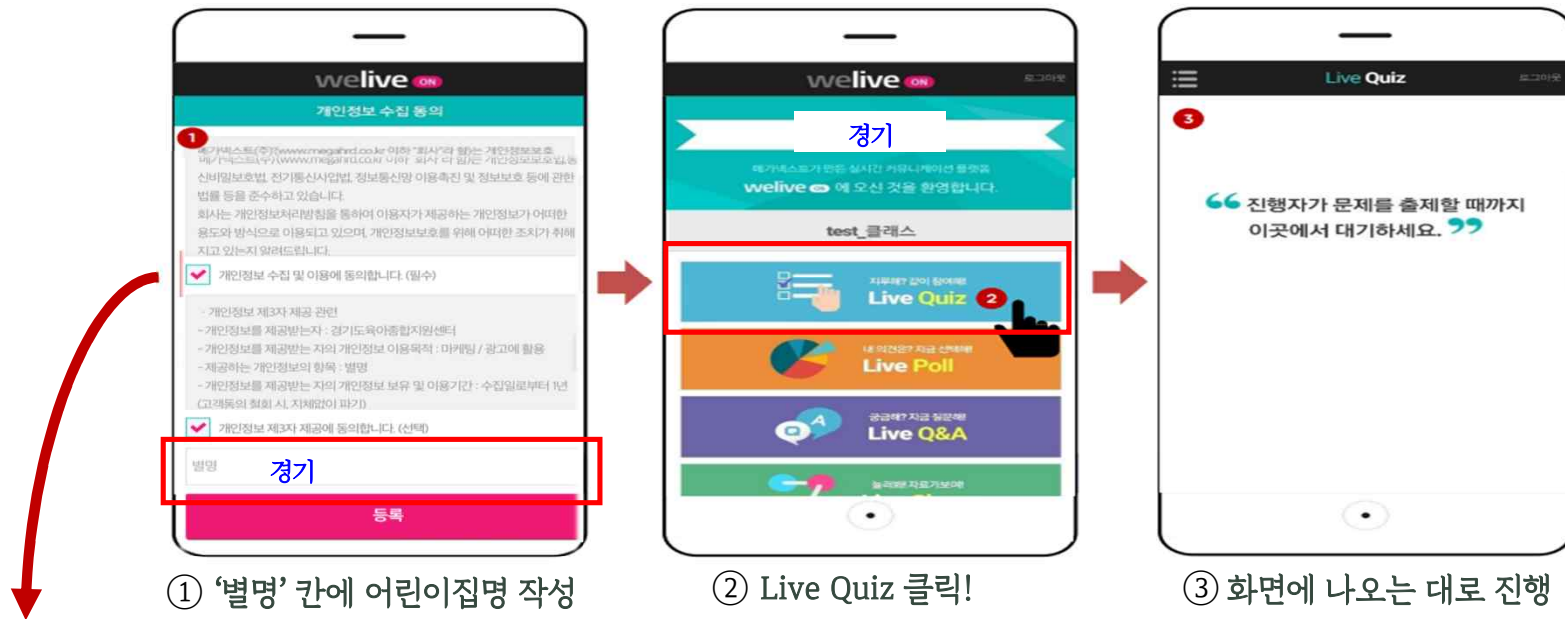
welive ON

개인정보 수집 동의

1

메가넥스트(주)(www.megahrd.co.kr 이하 "회사"라 함)는 개인정보보호 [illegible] 신비밀보호법, 전기통신사업법, 정보통신망 이용촉진 및 정보보호 등에 관한 법률 등을 준수하고 있습니다.
회사는 개인정보처리방침을 통하여 이용자가 제공하는 개인정보가 어떠한 용도와 방식으로 이용되고 있으며, 개인정보보호를 위해 어떠한 조치가 취해지고 있는지 알려드립니다.

개인정보 수집 및 이용에 동의합니다. (필수)

- 개인정보 제3자 제공 관련
- 개인정보를 제공받는자 : 경기도육아종합지원센터
- 개인정보를 제공받는 자의 개인정보 이용목적 : 마케팅 / 광고에 활용
- 제공하는 개인정보의 항목 : 별명
- 개인정보를 제공받는 자의 개인정보 보유 및 이용기간 : 수집일로부터 1년 (고객동의 철회 시, 지체없이 파기)

개인정보 제3자 제공에 동의합니다. (선택)

별명 경기

등록

welive ON 로그아웃

경기

메가넥스트가 만든 실시간 커뮤니케이션 플랫폼
welive ON 에 오신 것을 환영합니다.

test_클래스

지루해? 같이 참여해!
Live Quiz 2

내 의견은? 지금 선택해!
Live Poll

궁금해? 지금 질문해!
Live Q&A

놓쳤던 자료가 보여!

Live Quiz 로그아웃

3

진행자가 문제를 출제할 때까지 이곳에서 대기하세요.

① '별명' 칸에 어린이집명 작성

② Live Quiz 클릭!

③ 화면에 나오는 대로 진행